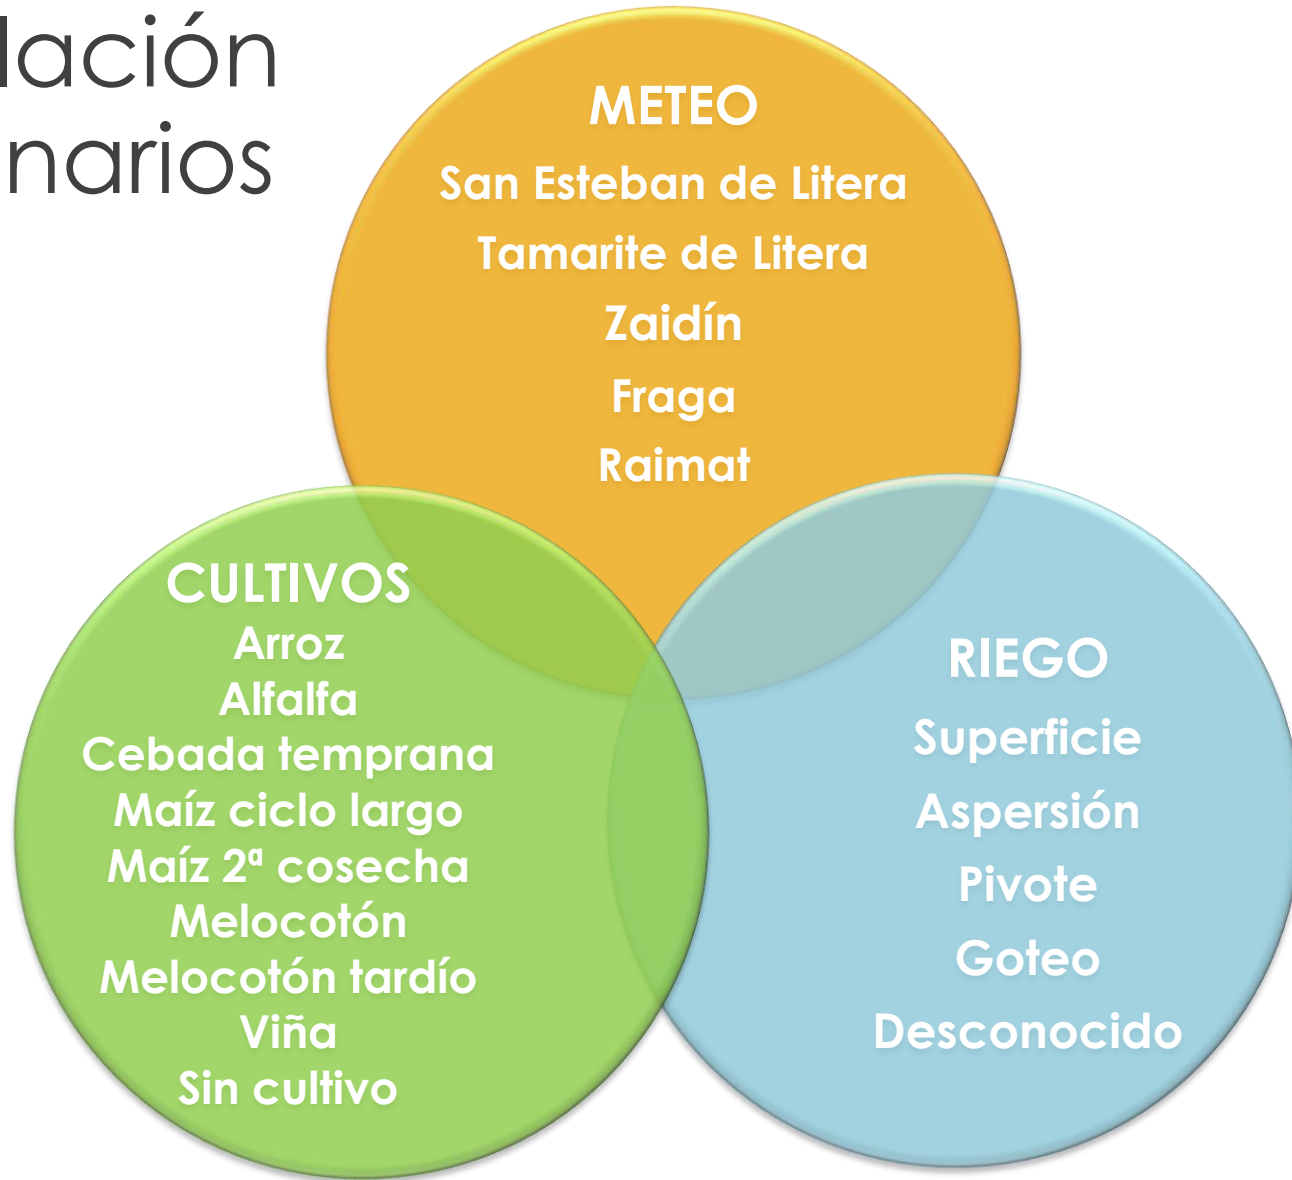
lación
narios

METEO
San Esteban de Litera
Tamarite de Litera
Zaidín
Fraga
Raimat

CULTIVOS
Arroz
Alfalfa
Cebada temprana
Maíz ciclo largo
Maíz 2ª cosecha
Melocotón
Melocotón tardío
Viña
Sin cultivo

RIEGO
Superficie
Aspersión
Pivote
Goteo
Desconocido